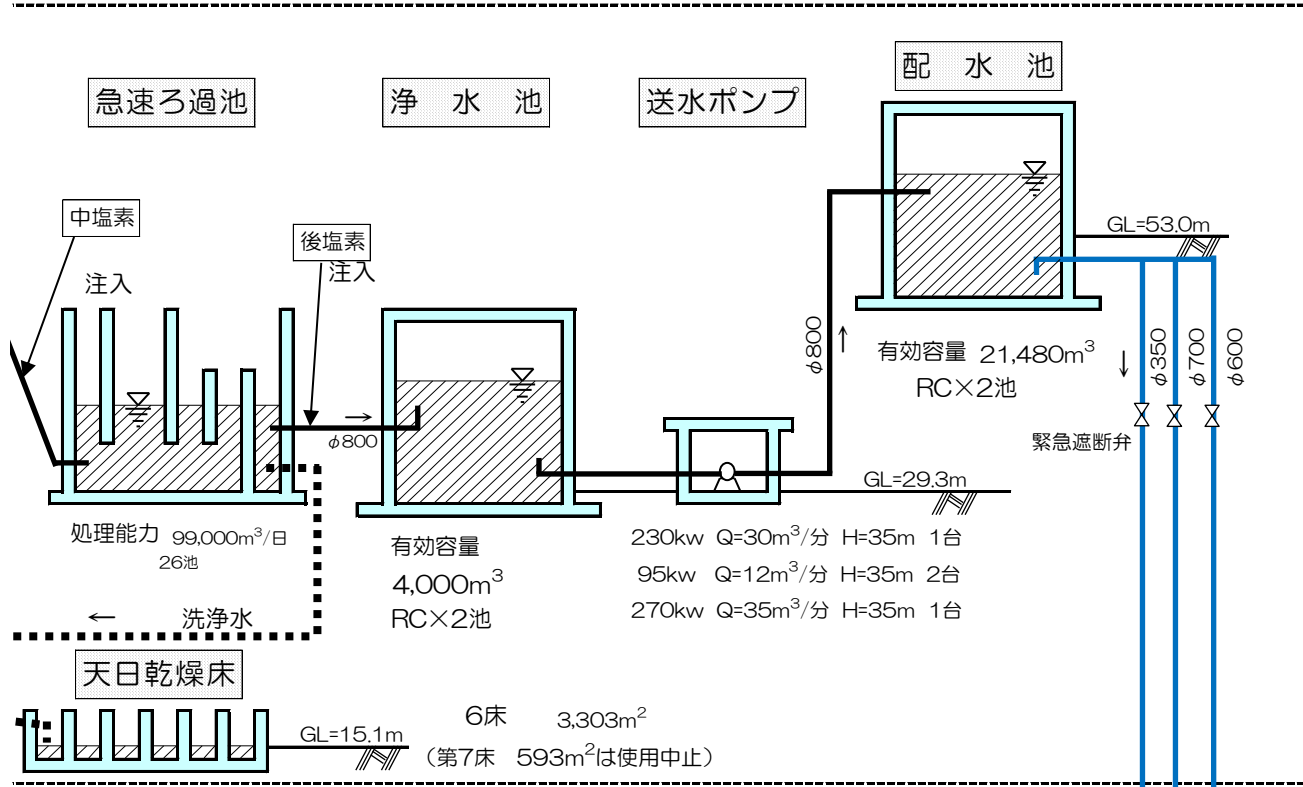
急速ろ過池

浄　水　池

送水ポンプ

配　水　池

中塩素

注入

後塩素

注入

→

$\phi$800

処理能力　99,000m$^3$/日

26池

← 　洗浄水

有効容量

4,000m$^3$

RC×2池

$\phi$800

↑

230kw　Q=30m$^3$/分　H=35m　1台

95kw　Q=12m$^3$/分　H=35m　2台

270kw　Q=35m$^3$/分　H=35m　1台

GL=29.3m

有効容量　21,480m$^3$

RC×2池

GL=53.0m

↓

$\phi$350

$\phi$700

$\phi$600

緊急遮断弁

天日乾燥床

GL=15.1m

6床　　3,303m$^2$

（第7床　593m$^2$は使用中止）